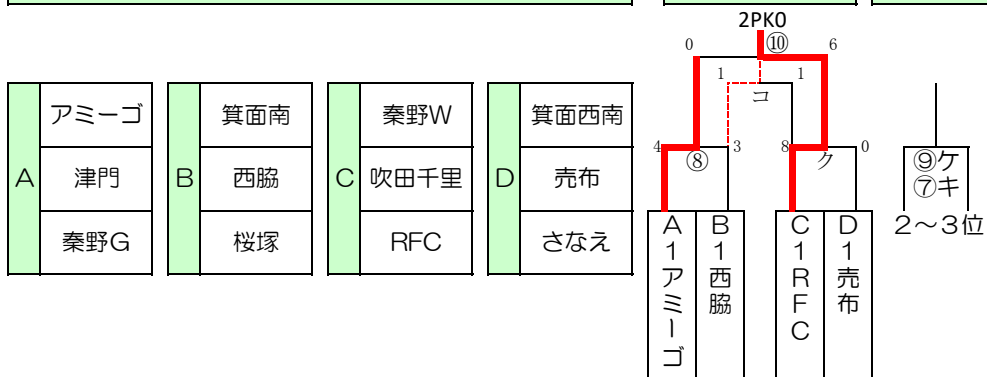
| A | アミーゴ |
|---|---|
|  | 津門 |
|  | 秦野G |

| B | 箕面南 |
|---|---|
|  | 西脇 |
|  | 桜塚 |

| C | 秦野W |
|---|---|
|  | 吹田千里 |
|  | RFC |

| D | 箕面西南 |
|---|---|
|  | 売布 |
|  | さなえ |

2PK0
⑩
0 6
1 1
コ
4 3 8 0
⑧ ク
A1アミーゴ
B1西脇
C1RFC
D1売布

⑨ケ
⑦キ
2～3位